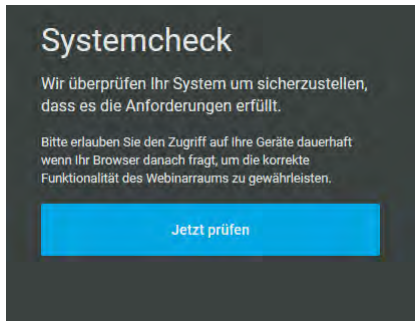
Systemcheck

Wir überprüfen Ihr System um sicherzustellen, dass es die Anforderungen erfüllt.

Bitte erlauben Sie den Zugriff auf ihre Geräte dauerhaft wenn Ihr Browser danach fragt, um die korrekte Funktionalität des Webinarraums zu gewährleisten.

Jetzt prüfen